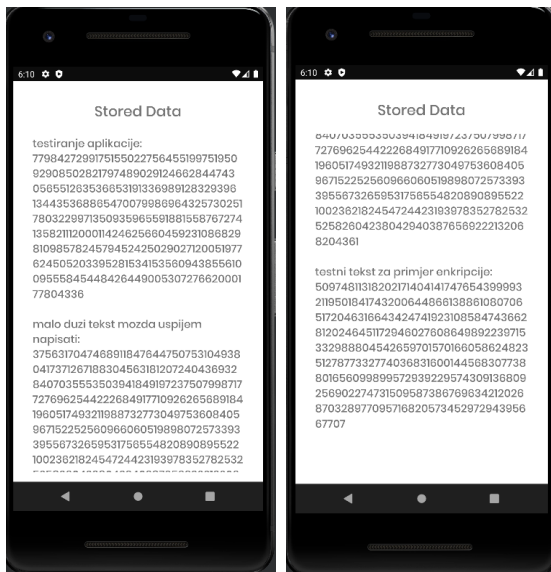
6:10

Stored Data

testiranje aplikacije:
779842729917515502275645519975195092908502821797489029124662844743058551263536653191336989128329398134435368865470079986964325730251780322997135093596559188155876727413582111200011424625660459231086829810985782457945242502902712005197762450520339528153415356094385561009555845448426449005307276620001 77804336

malo duzi tekst mozda uspijem napisati:
3756317047468911847644750753104938041737126718830456318120724043693284070355535039418491972375079987177276962544226849177109262656891841960517493211988732773049753608405967152252560966060519898072573393395567326595317565548208908955221002362182454724423193978352782532

6:10

Stored Data

840703555350394184919723750799871772769625442268491771092626568918419605174932119887327730497536084059671522525609660605198980725733933955673265953175655482089089556221002362182454724423193978352782532525826042380429403876569222132068204361

testni tekst za primjer enkripcije:
5097481131820217404141747654399993211950184174320064486613886108070651720463166434247419231085847436628120246451172946027608649892239715332988804542659701570166058624823512787733277403683160014456830773880165609989957293922957430913680925690227473150958738676963421202687032897709571682057345297294395667707